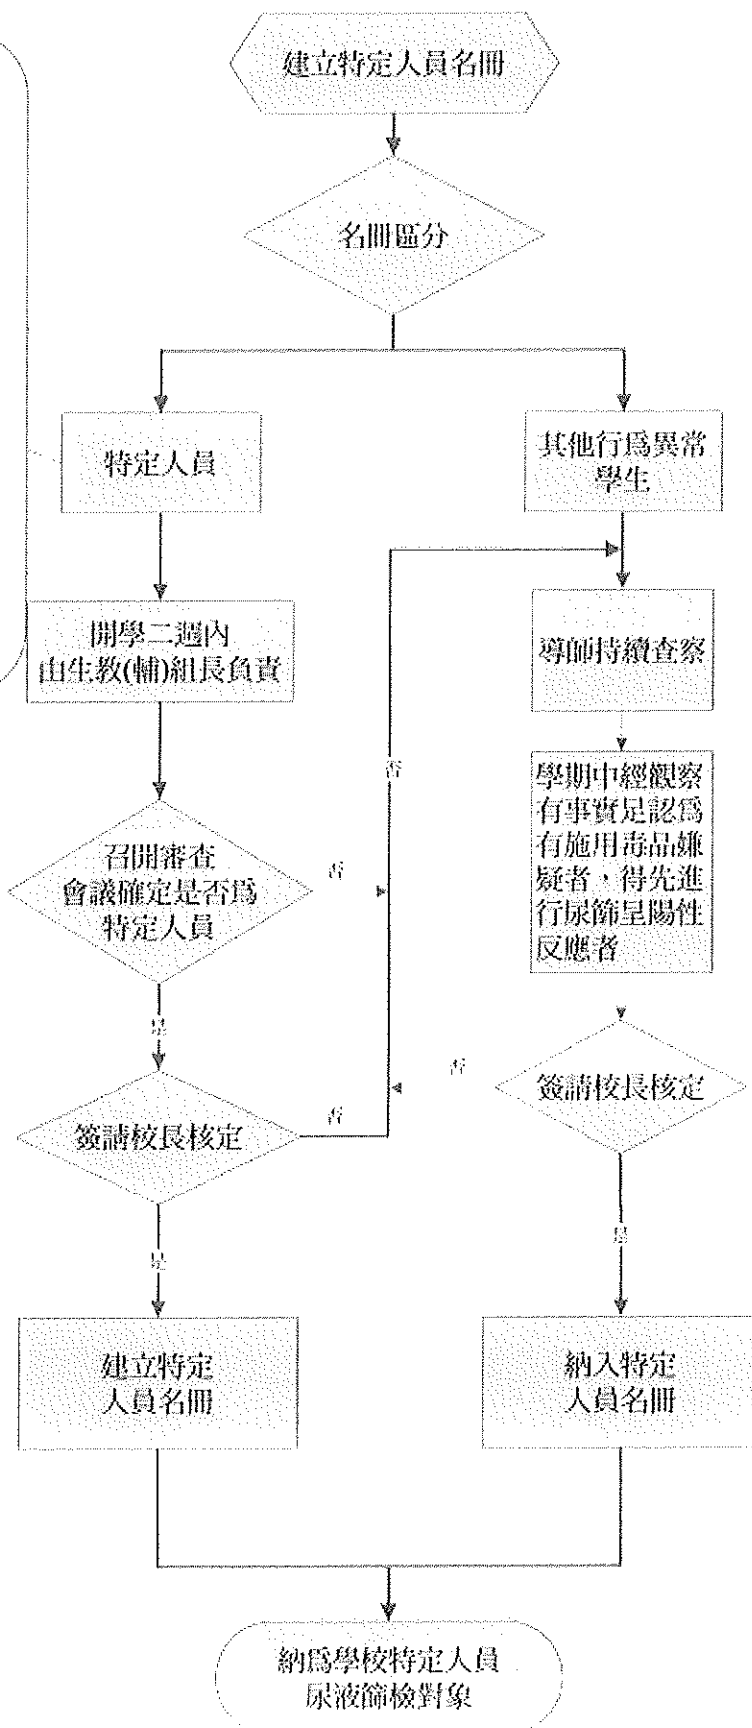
建立特定人員名冊

名冊區分

特定人員

其他行爲異常學生

開學二週內
由生教(輔)組長負責

導師持續查察

否

學期中經觀察有事實足認爲有施用毒品嫌疑者，得先進行尿篩呈陽性反應者

召開審查會議確定是否爲特定人員

否

是

否

簽請校長核定

簽請校長核定

否

是

是

建立特定人員名冊

納入特定人員名冊

納爲學校特定人員尿液篩檢對象